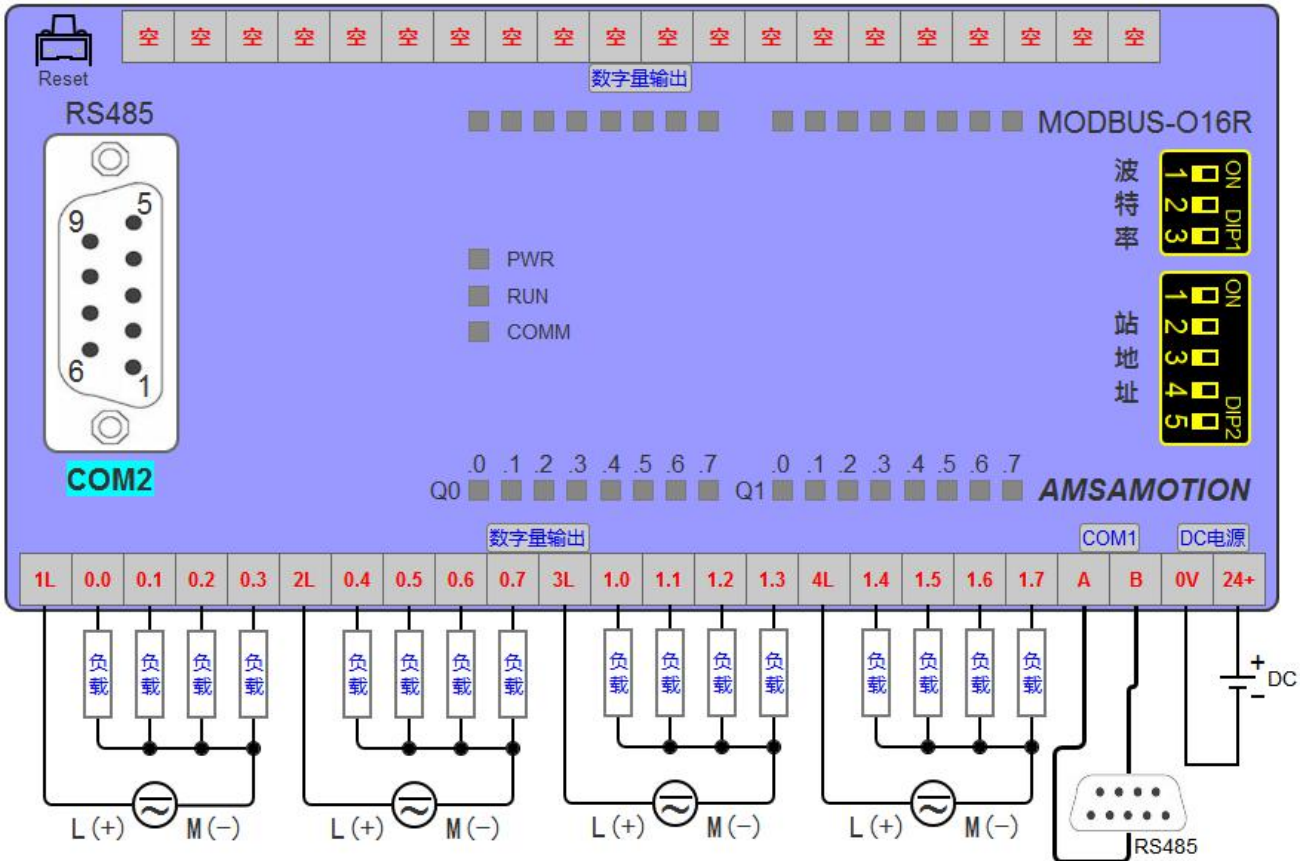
Reset

空 空 空 空 空 空 空 空 空 空 空 空 空 空 空 空 空 空 空 空

数字量输出

RS485

MODBUS-O16R

5
9
6
1

波特率

ON
1 2 3
DIP1

PWR
RUN
COMM

站地址

ON
1 2 3 4 5
DIP2

COM2

.0 .1 .2 .3 .4 .5 .6 .7
Q0

.0 .1 .2 .3 .4 .5 .6 .7
Q1

AMSAMOTION

数字量输出

COM1

DC电源

| 1L | 0.0 | 0.1 | 0.2 | 0.3 | 2L | 0.4 | 0.5 | 0.6 | 0.7 | 3L | 1.0 | 1.1 | 1.2 | 1.3 | 4L | 1.4 | 1.5 | 1.6 | 1.7 | A | B | 0V | 24+ |
|---|---|---|---|---|---|---|---|---|---|---|---|---|---|---|---|---|---|---|---|---|---|---|---|

负载 负载 负载 负载 负载 负载 负载 负载 负载 负载 负载 负载 负载 负载 负载 负载

+
DC
−

L (+) M (−)
L (+) M (−)
L (+) M (−)
L (+) M (−)

RS485